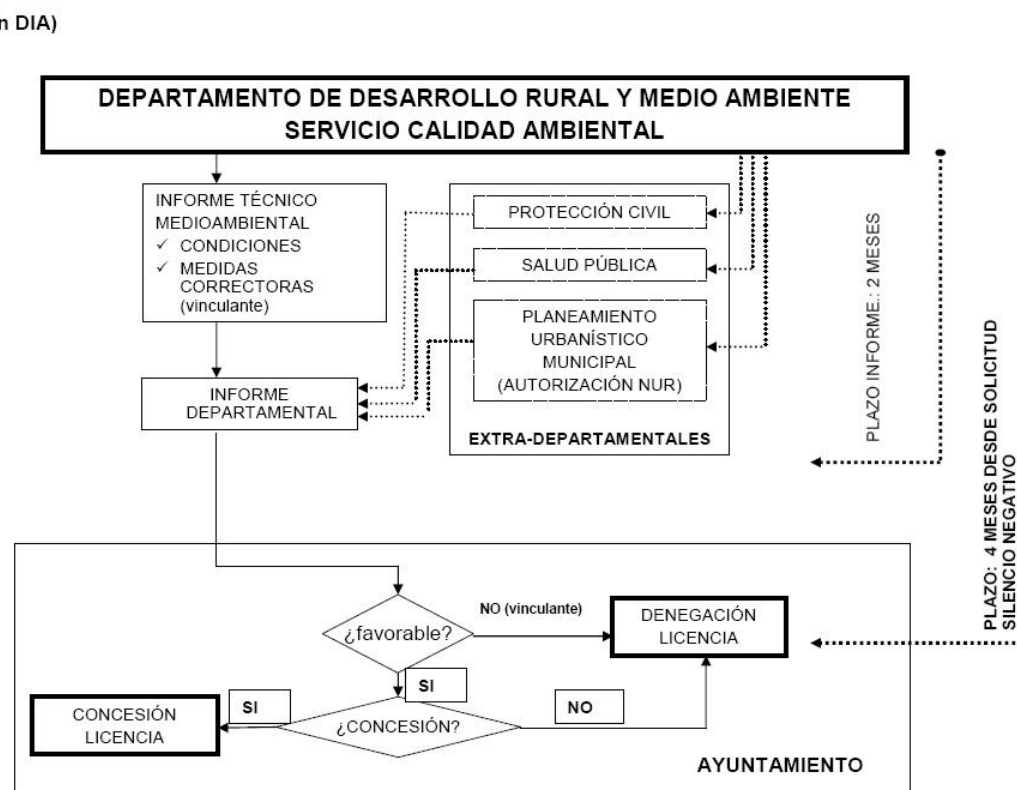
n DIA)

DEPARTAMENTO DE DESARROLLO RURAL Y MEDIO AMBIENTE
SERVICIO CALIDAD AMBIENTAL

INFORME TÉCNICO MEDIOAMBIENTAL
✓ CONDICIONES
✓ MEDIDAS CORRECTORAS (vinculante)

PROTECCIÓN CIVIL

SALUD PÚBLICA

PLANEAMIENTO URBANÍSTICO MUNICIPAL (AUTORIZACIÓN NUR)

EXTRA-DEPARTAMENTALES

INFORME DEPARTAMENTAL

PLAZO INFORME: 2 MESES

PLAZO: 4 MESES DESDE SOLICITUD
SILENCIO NEGATIVO

¿favorable?

NO (vinculante)

DENEGACIÓN LICENCIA

SI

SI

NO

CONCESIÓN LICENCIA

¿CONCESIÓN?

AYUNTAMIENTO